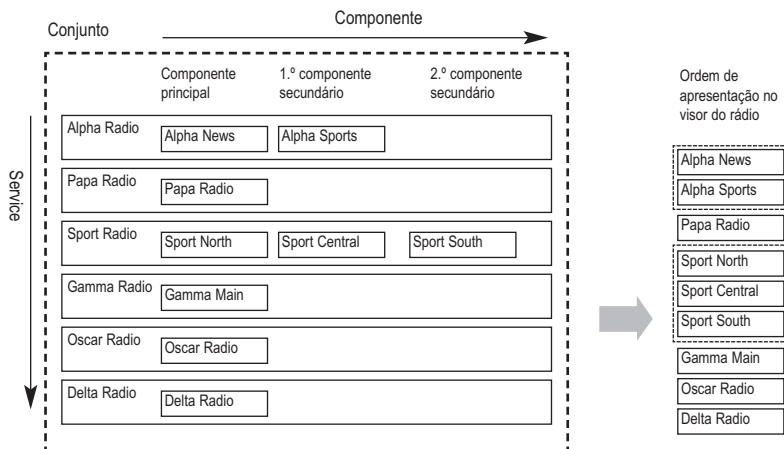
Conjunto

Componente

Componente principal

1.º componente secundário

2.º componente secundário

Service

| | Componente principal | 1.º componente secundário | 2.º componente secundário |
|---|---|---|---|
| Alpha Radio | Alpha News | Alpha Sports | |
| Papa Radio | Papa Radio | | |
| Sport Radio | Sport North | Sport Central | Sport South |
| Gamma Radio | Gamma Main | | |
| Oscar Radio | Oscar Radio | | |
| Delta Radio | Delta Radio | | |

Ordem de apresentação no visor do rádio

Alpha News
Alpha Sports
Papa Radio
Sport North
Sport Central
Sport South
Gamma Main
Oscar Radio
Delta Radio